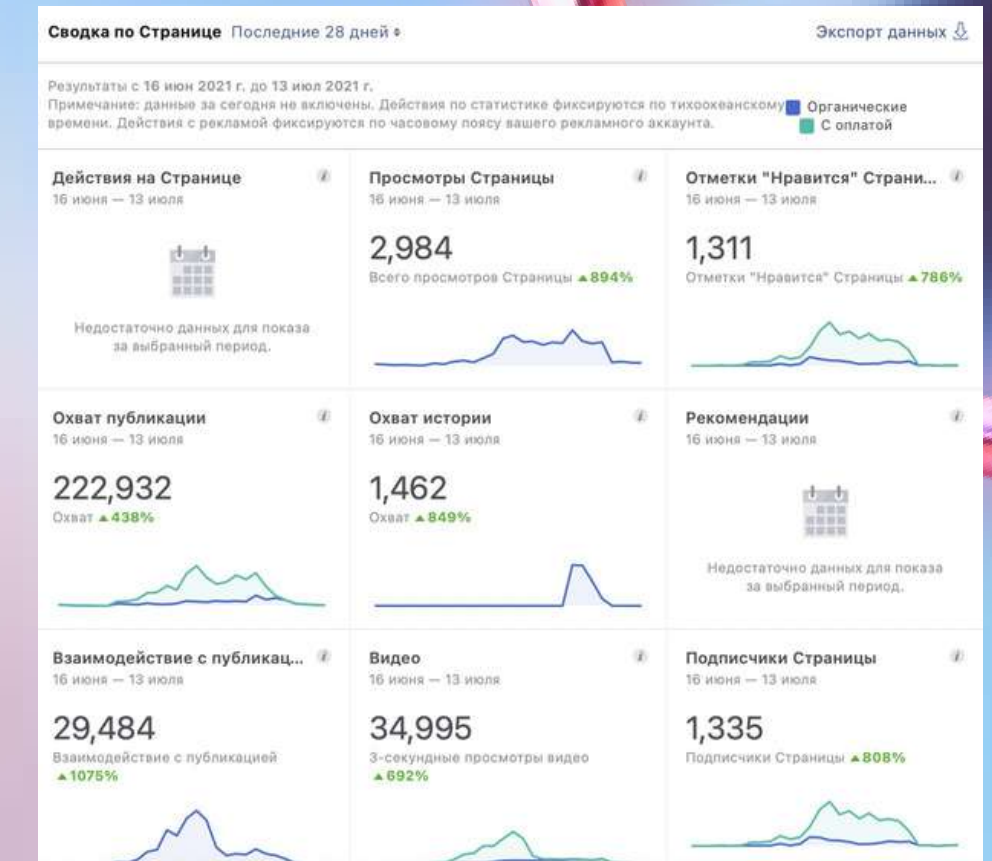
Сводка по Странице Последние 28 дней

Экспорт данных

Результаты с 16 июн 2021 г. до 13 июл 2021 г.
Примечание: данные за сегодня не включены. Действия по статистике фиксируются по тихоокеанскому времени. Действия с рекламой фиксируются по часовому поясу вашего рекламного аккаунта.

Органические
С оплатой

Действия на Странице
16 июня — 13 июля
Недостаточно данных для показа за выбранный период.

Просмотры Страницы
16 июня — 13 июля
2,984
Всего просмотров Страницы ▲894%

Отметки "Нравится" Страни...
16 июня — 13 июля
1,311
Отметки "Нравится" Страницы ▲786%

Охват публикации
16 июня — 13 июля
222,932
Охват ▲438%

Охват истории
16 июня — 13 июля
1,462
Охват ▲849%

Рекомендации
16 июня — 13 июля
Недостаточно данных для показа за выбранный период.

Взаимодействие с публикац...
16 июня — 13 июля
29,484
Взаимодействие с публикацией ▲1075%

Видео
16 июня — 13 июля
34,995
3-секундные просмотры видео ▲692%

Подписчики Страницы
16 июня — 13 июля
1,335
Подписчики Страницы ▲808%